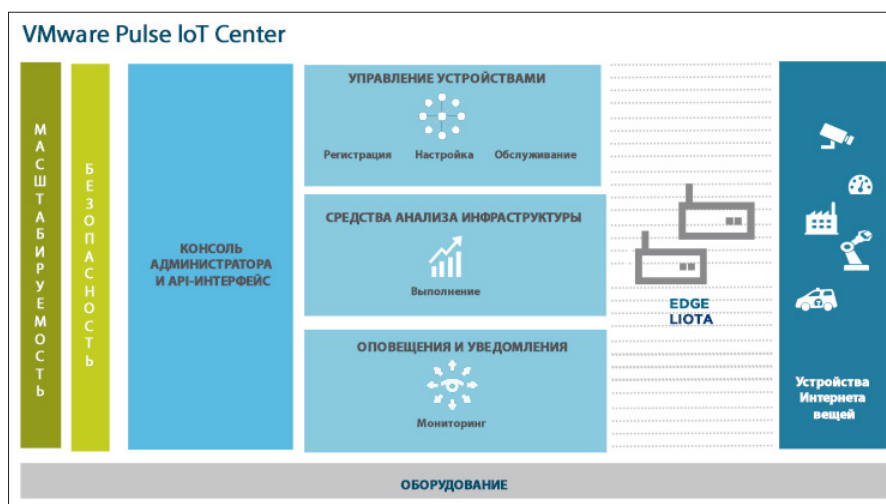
VMware Pulse IoT Center

МАСШТАБИРУЕМОСТЬ

БЕЗОПАСНОСТЬ

КОНСОЛЬ АДМИНИСТРАТОРА И API-ИНТЕРФЕЙС

УПРАВЛЕНИЕ УСТРОЙСТВАМИ

Регистрация Настройка Обслуживание

СРЕДСТВА АНАЛИЗА ИНФРАСТРУКТУРЫ

Выполнение

ОПОВЕЩЕНИЯ И УВЕДОМЛЕНИЯ

Мониторинг

EDGE LIOTA

Устройства Интернета вещей

ОБОРУДОВАНИЕ